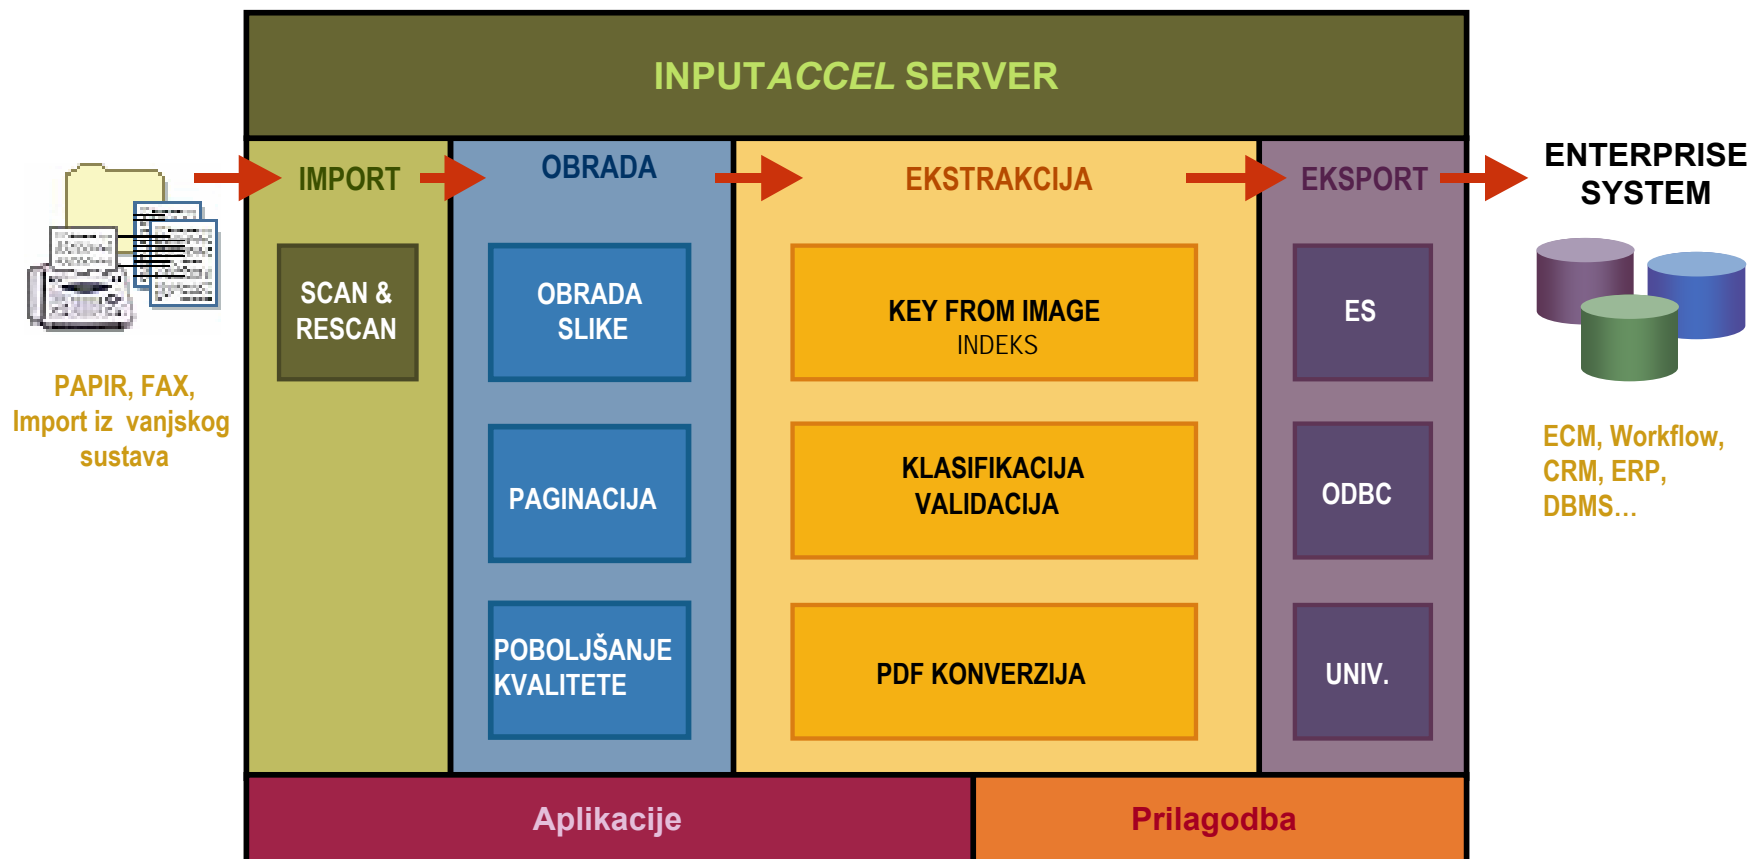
INPUTACCEL SERVER

PAPIR, FAX, Import iz vanjskog sustava

IMPORT

SCAN & RESCAN

OBRADA

OBRADA SLIKE

PAGINACIJA

POBOLJŠANJE KVALITETE

EKSTRAKCIJA

KEY FROM IMAGE
INDEKS

KLASIFIKACIJA
VALIDACIJA

PDF KONVERZIJA

EKSPORT

ES

ODBC

UNIV.

ENTERPRISE SYSTEM

ECM, Workflow, CRM, ERP, DBMS...

Aplikacije

Prilagodba